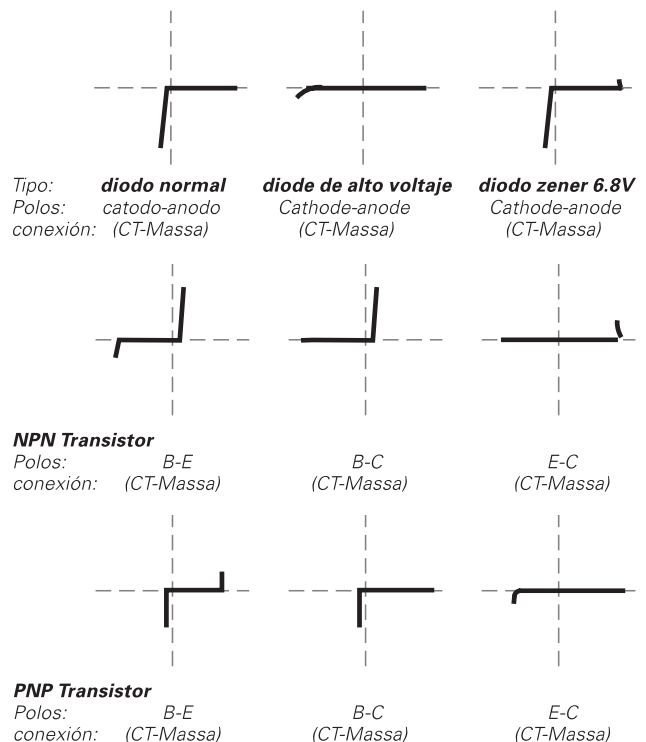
Tipo: **diodo normal** **diode de alto voltaje** **diodo zener 6.8V**
Polos: catodo-anodo Cathode-anode Cathode-anode
conexión: (CT-Massa) (CT-Massa) (CT-Massa)

**NPN Transistor**
Polos: B-E B-C E-C
conexión: (CT-Massa) (CT-Massa) (CT-Massa)

**PNP Transistor**
Polos: B-E B-C E-C
conexión: (CT-Massa) (CT-Massa) (CT-Massa)